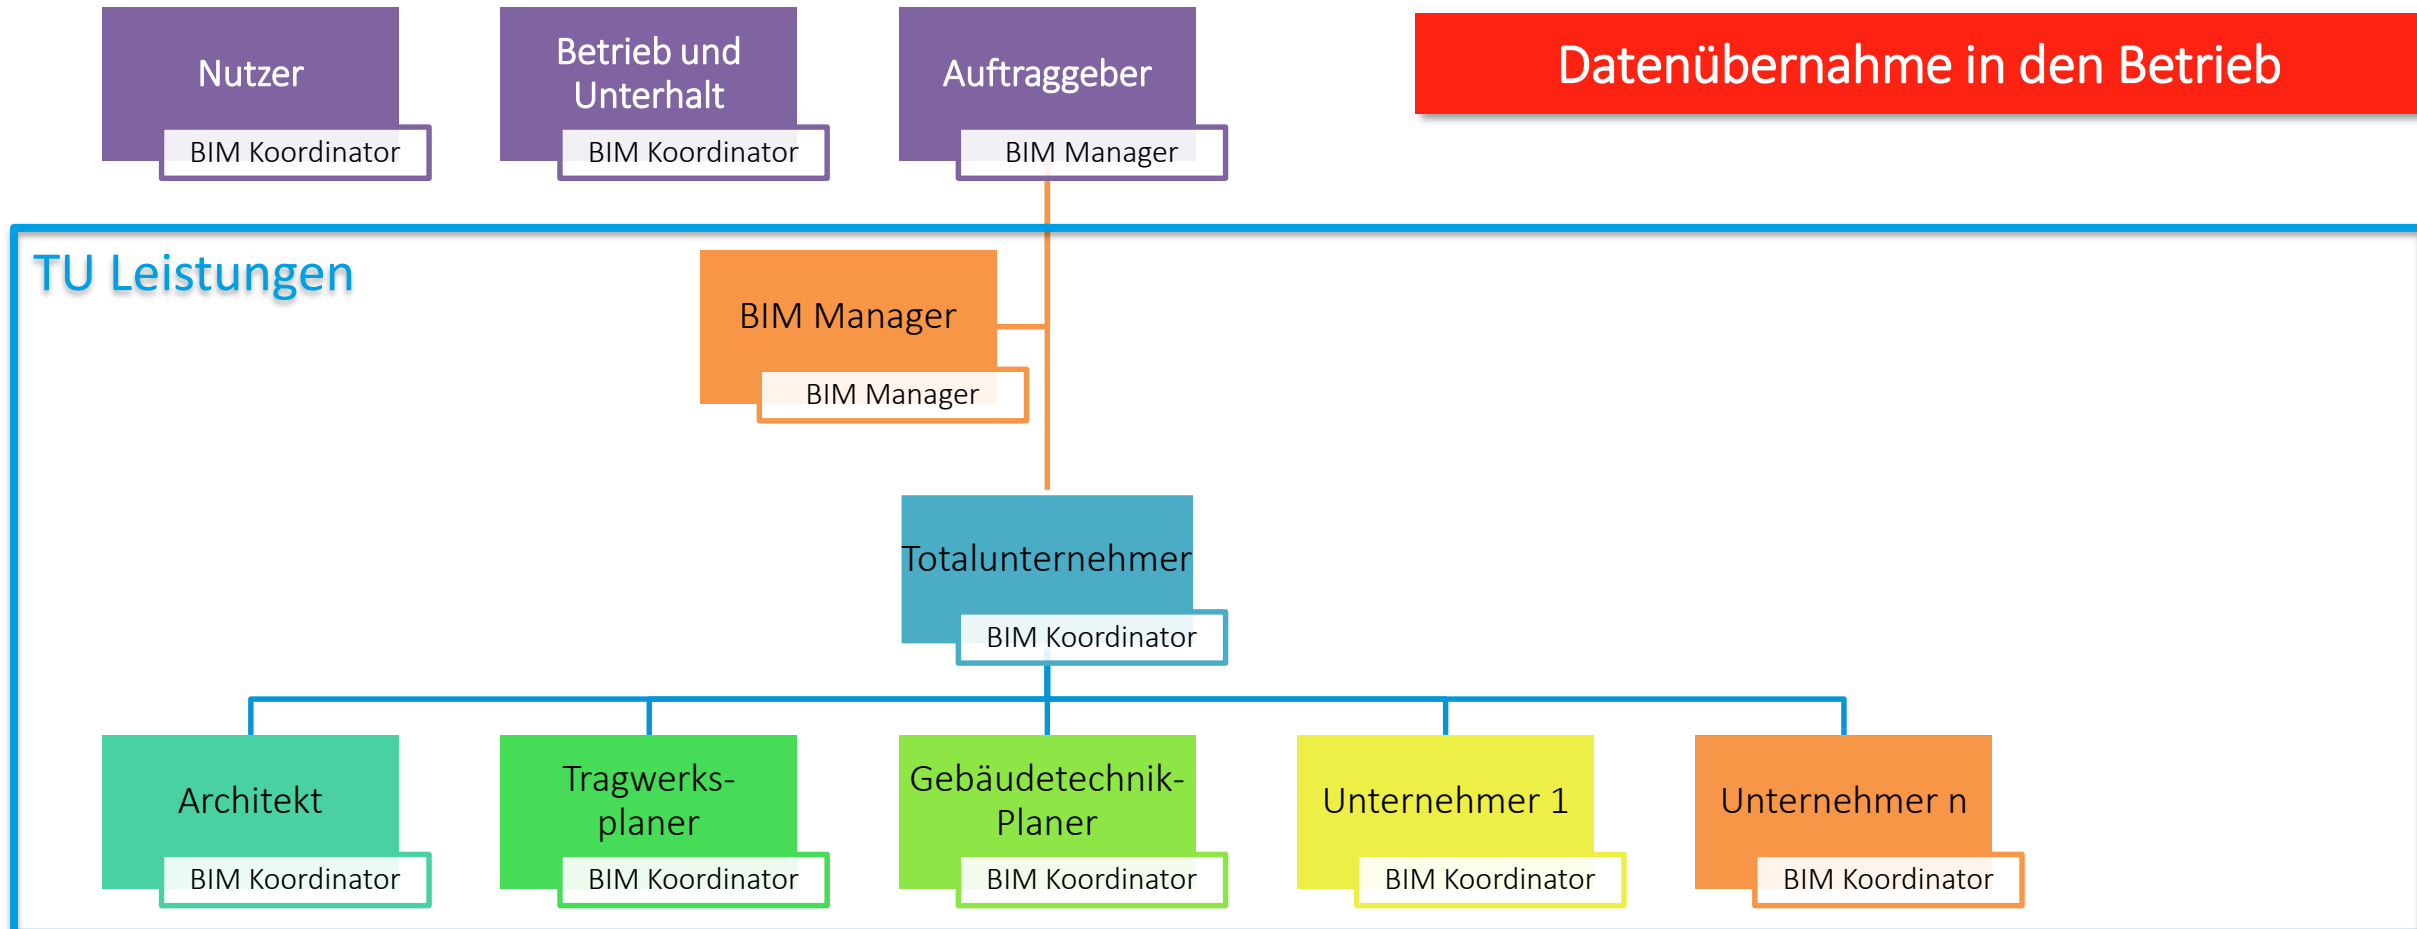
Nutzer

BIM Koordinator

Betrieb und Unterhalt

BIM Koordinator

Auftraggeber

BIM Manager

Datenübernahme in den Betrieb

TU Leistungen

BIM Manager

BIM Manager

Totalunternehmer

BIM Koordinator

Architekt

BIM Koordinator

Tragwerks-planer

BIM Koordinator

Gebäudetechnik-Planer

BIM Koordinator

Unternehmer 1

BIM Koordinator

Unternehmer n

BIM Koordinator